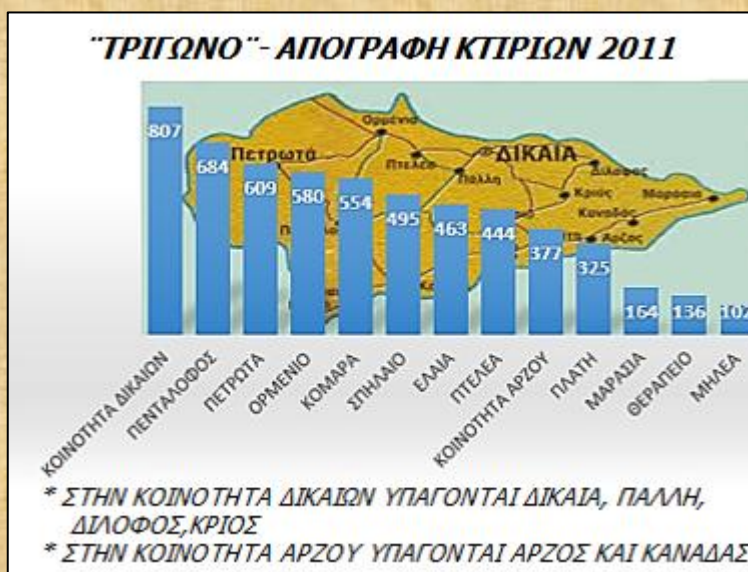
¨ΤΡΙΓΩΝΟ¨- ΑΠΟΓΡΑΦΗ ΚΤΙΡΙΩΝ 2011

Ορμένιο
Πετρωτά
Πτελέα
Παλλη
ΔΙΚΑΙΑ
Δίλοφος
Κριός
Μαράσια
Κανάδας
Άρζος

807
684
609
580
554
495
463
444
377
325
164
136
102

ΚΟΙΝΟΤΗΤΑ ΔΙΚΑΙΩΝ
ΠΕΝΤΑΛΟΦΟΣ
ΠΕΤΡΩΤΑ
ΟΡΜΕΝΙΟ
ΚΟΜΑΡΑ
ΣΠΗΛΑΙΟ
ΕΛΑΙΑ
ΠΤΕΛΕΑ
ΚΟΙΝΟΤΗΤΑ ΑΡΖΟΥ
ΠΛΑΤΗ
ΜΑΡΑΣΙΑ
ΘΕΡΑΠΕΙΟ
ΜΗΛΕΑ

* ΣΤΗΝ ΚΟΙΝΟΤΗΤΑ ΔΙΚΑΙΩΝ ΥΠΑΓΟΝΤΑΙ ΔΙΚΑΙΑ, ΠΑΛΛΗ, ΔΙΛΟΦΟΣ,ΚΡΙΟΣ
* ΣΤΗΝ ΚΟΙΝΟΤΗΤΑ ΑΡΖΟΥ ΥΠΑΓΟΝΤΑΙ ΑΡΖΟΣ ΚΑΙ ΚΑΝΑΔΑΣ